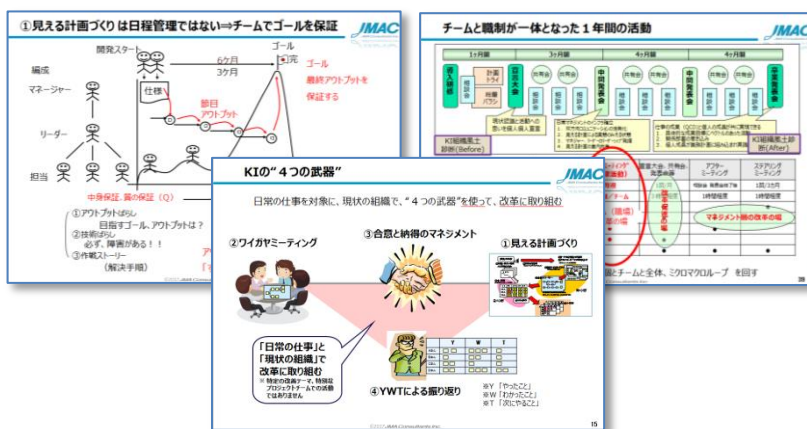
①見える計画づくり は日程管理ではない⇒チームでゴールを保証

JMAC

開発スタート

ゴール

6ケ月

3ケ月

完

ゴール

最終アウトプットを

保証する

編成

マネージャー

仕様

節目

アウトプット

リーダー

担当

中身保証、質の保証（Q）

①アウトプットばらし

目指すゴール、アウトプットは？

②技術ばらし

必ず、障害がある！！

③作戦ストーリー

（解決手順）

チームと職制が一体となった１年間の活動

JMAC

1ヶ月目

3ヶ月目

4ヶ月目

4ヶ月目

KI組織風土診断（Before）

KI組織風土診断（After）

アフターミーティング

ステアリングミーティング

マネジメント層の改革の場

KIの"４つの武器"

JMAC

日常の仕事を対象に、現状の組織で、"４つの武器"を使って、改革に取り組む

②ワイガヤミーティング

③合意と納得のマネジメント

①見える計画づくり

「日常の仕事」と「現状の組織」で改革に取り組む

※ 特別の改善テーマ、特別なプロジェクトチームでの活動ではありません

④YWTによる振り返り

Y

W

T

※Y「やったこと」

※W「わかったこと」

※T「次にやること」

15

©2023 JMA Consultants Inc.